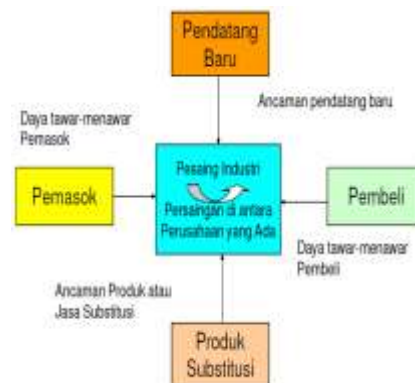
Pendatang Baru

Ancaman pendatang baru

Daya tawar-menawar Pemasok

Pemasok

Pesaing Industri

Persaingan di antara Perusahaan yang Ada

Pembeli

Daya tawar-menawar Pembeli

Ancaman Produk atau Jasa Substitusi

Produk Substitusi